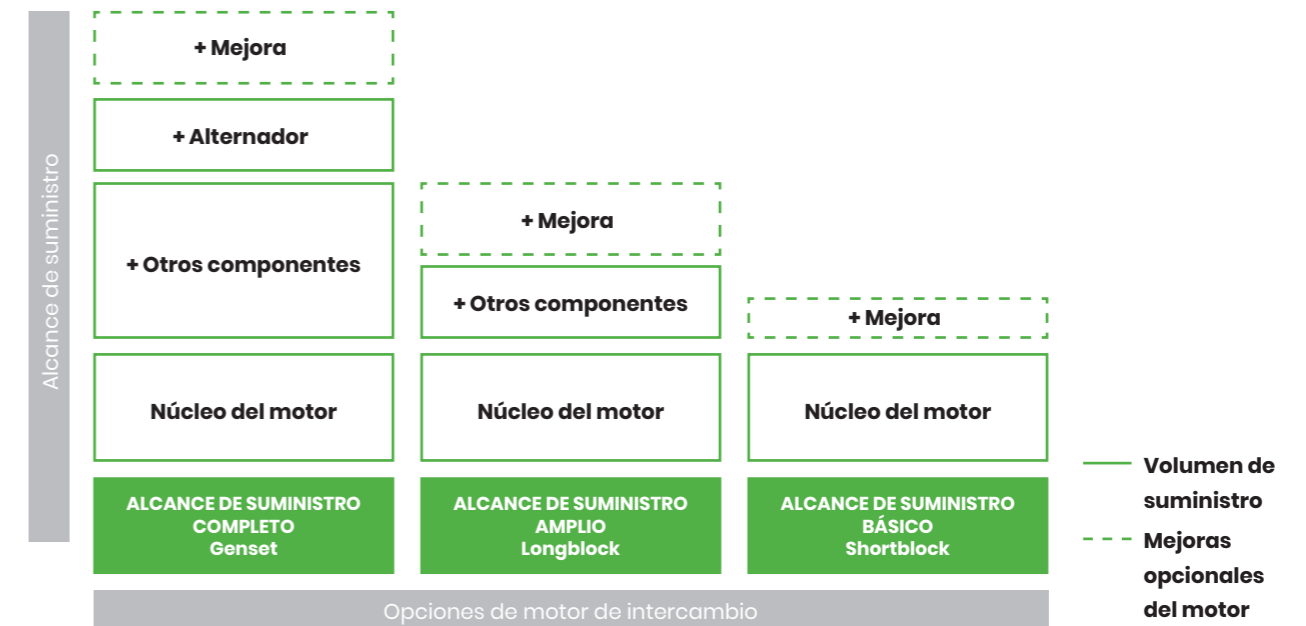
Alcance de suministro

+ Mejora

+ Alternador

+ Otros componentes

Núcleo del motor

ALCANCE DE SUMINISTRO COMPLETO
Genset

+ Mejora

+ Otros componentes

Núcleo del motor

ALCANCE DE SUMINISTRO AMPLIO
Longblock

+ Mejora

Núcleo del motor

ALCANCE DE SUMINISTRO BÁSICO
Shortblock

Volumen de suministro

Mejoras opcionales del motor

Opciones de motor de intercambio